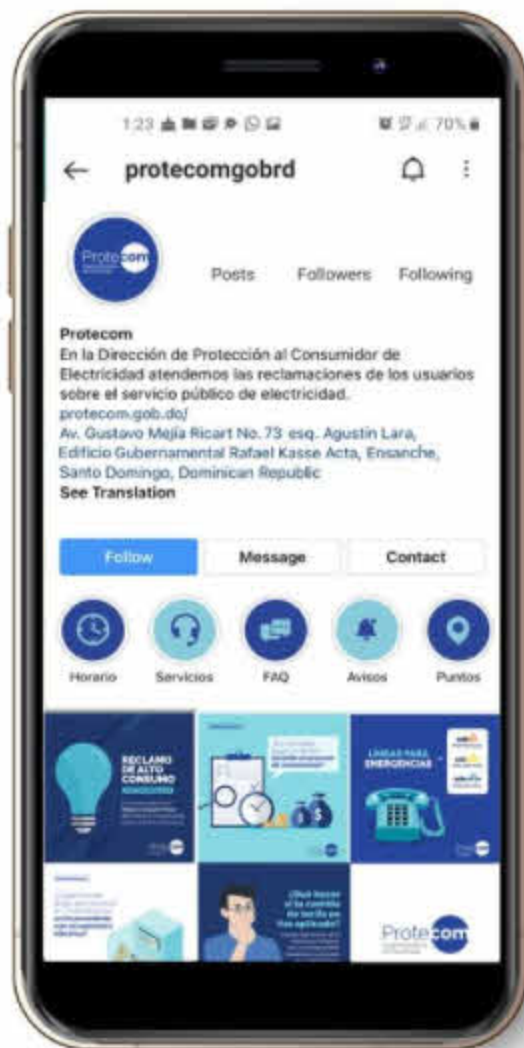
1:23 70%

protecomgobrd

Protecom

Posts Followers Following

Protecom
En la Dirección de Protección al Consumidor de Electricidad atendemos las reclamaciones de los usuarios sobre el servicio público de electricidad.
protecom.gob.do/
Av. Gustavo Mejía Ricart No. 73 esq. Agustín Lara, Edificio Gubernamental Rafael Kasse Acta, Ensanche, Santo Domingo, Dominican Republic
See Translation

Follow Message Contact

Horario Servicios FAQ Avisos Puntos

RECLAMO DE ALTO CONSUMO
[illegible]

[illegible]

LINEAS PARA EMERGENCIAS

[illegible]

¿Qué hacer si la cuenta de tarifa no fue aplicada?
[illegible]

Protecom